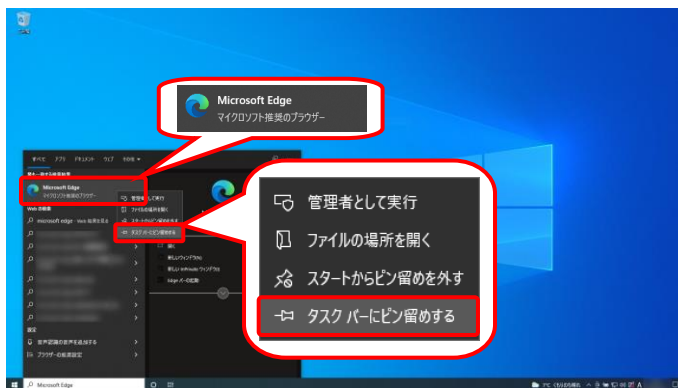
Microsoft Edge
マイクロソフト推奨のブラウザー

すべて アプリ ドキュメント ウェブ その他

Microsoft Edge
マイクロソフト推奨のブラウザー

Web の検索
microsoft edge

設定

ブラウザーの既定設定

管理者として実行
ファイルの場所を開く
スタートからピン留めを外す
タスク バーにピン留めする

Microsoft Edge